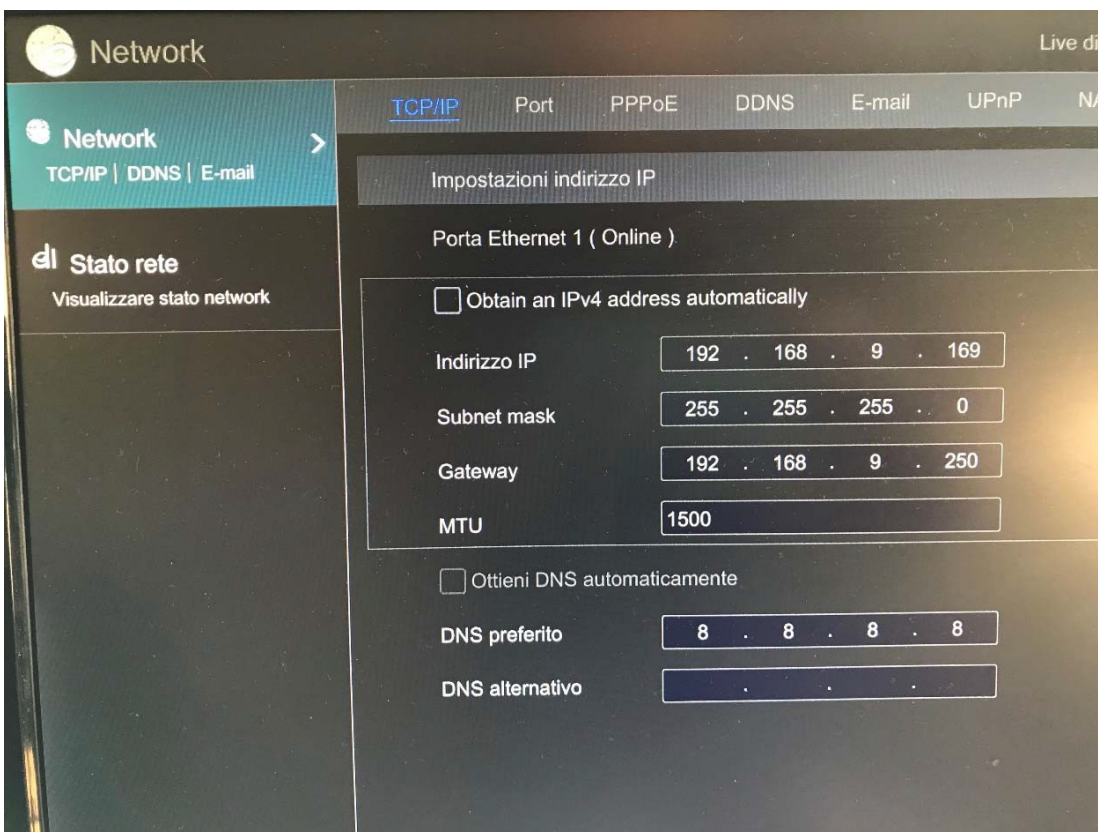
Network

Live di

Network
TCP/IP | DDNS | E-mail

Stato rete
Visualizzare stato network

TCP/IP Port PPPoE DDNS E-mail UPnP N

Impostazioni indirizzo IP

Porta Ethernet 1 ( Online )

Obtain an IPv4 address automatically

| | |
|---|---|
| Indirizzo IP | 192 . 168 . 9 . 169 |
| Subnet mask | 255 . 255 . 255 . 0 |
| Gateway | 192 . 168 . 9 . 250 |
| MTU | 1500 |

Ottieni DNS automaticamente

| | |
|---|---|
| DNS preferito | 8 . 8 . 8 . 8 |
| DNS alternativo | . . . |